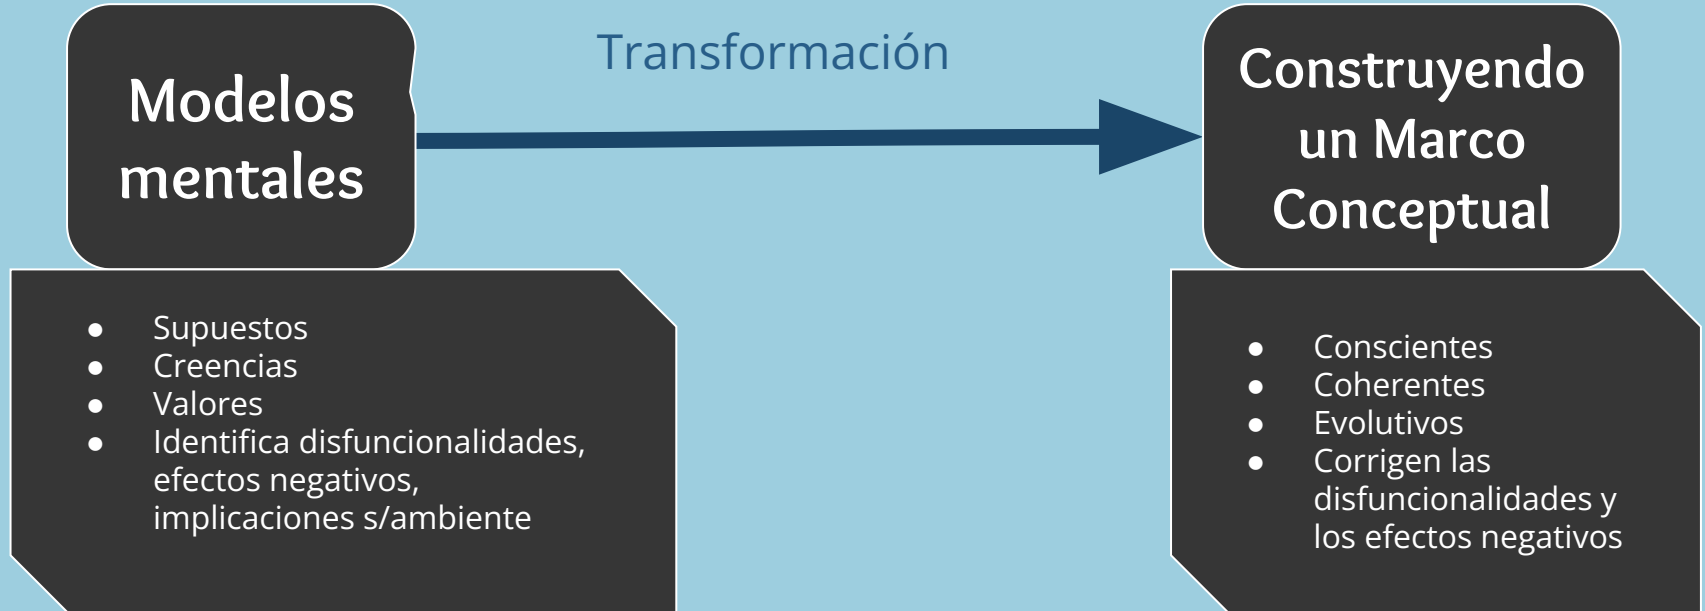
Modelos mentales

Transformación

Construyendo un Marco Conceptual

- Supuestos
- Creencias
- Valores
- Identifica disfuncionalidades, efectos negativos, implicaciones s/ambiente

- Conscientes
- Coherentes
- Evolutivos
- Corrigen las disfuncionalidades y los efectos negativos